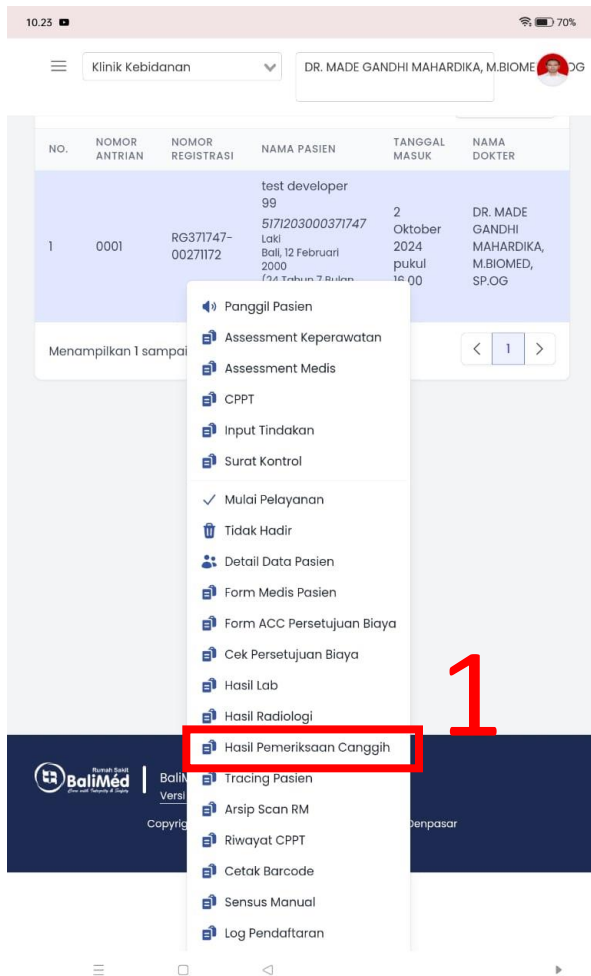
10.23

70%

Klinik Kebidanan

DR. MADE GANDHI MAHARDIKA, M.BIOME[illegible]OG

| NO. | NOMOR ANTRIAN | NOMOR REGISTRASI | NAMA PASIEN | TANGGAL MASUK | NAMA DOKTER |
|---|---|---|---|---|---|
| 1 | 0001 | RG371747-00271172 | test developer 99 5171203000371747 Laki Bali, 12 Februari 2000 (24 Tahun 7 Bulan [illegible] | 2 Oktober 2024 pukul 16.00 | DR. MADE GANDHI MAHARDIKA, M.BIOMED, SP.OG |

Menampilkan 1 sampai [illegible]

1

Panggil Pasien
Assessment Keperawatan
Assessment Medis
CPPT
Input Tindakan
Surat Kontrol
Mulai Pelayanan
Tidak Hadir
Detail Data Pasien
Form Medis Pasien
Form ACC Persetujuan Biaya
Cek Persetujuan Biaya
Hasil Lab
Hasil Radiologi
Hasil Pemeriksaan Canggih
Tracing Pasien
Arsip Scan RM
Riwayat CPPT
Cetak Barcode
Sensus Manual
Log Pendaftaran

1

Rumah Sakit BaliMéd
BaliM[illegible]
Versi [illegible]
Copyrig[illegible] Denpasar